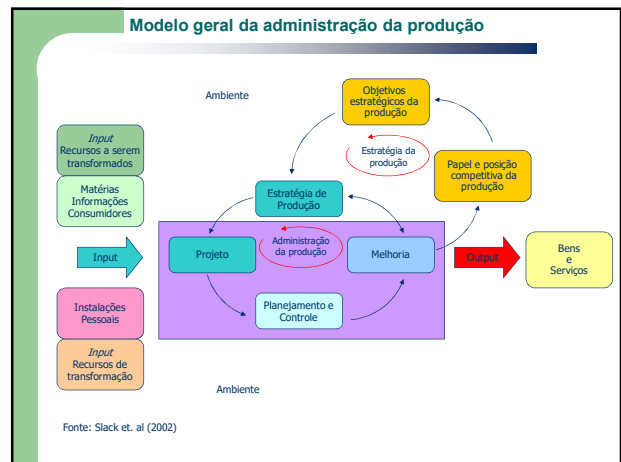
Modelo geral da administração da produção

Ambiente

Objetivos estratégicos da produção

Estratégia da produção

Papel e posição competitiva da produção

Input
Recursos a serem transformados

Matérias
Informações
Consumidores

Estratégia de Produção

Input

Projeto

Administração da produção

Melhoria

Output

Bens
e
Serviços

Planejamento e Controle

Instalações
Pessoais

Input
Recursos de transformação

Ambiente

Fonte: Slack et. al (2002)